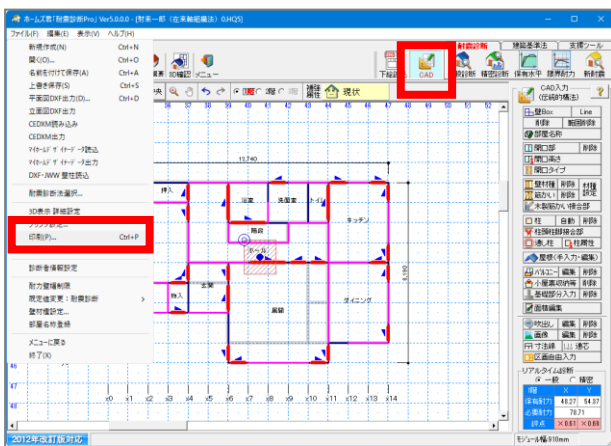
ホームズ君「耐震診断Pro」Ver5.0.0.0 - [耐震一郎（在来軸組構法）0.HQS]

ファイル(F) 編集(E) 表示(V) ヘルプ(H)

新規作成(N) Ctrl+N
開く(O)... Ctrl+O
名前を付けて保存(A) Ctrl+A
上書き保存(S) Ctrl+S
平面図DXF出力(D)... Ctrl+D
立面図DXF出力
CEDXM読み込み
CEDXM出力
マイホームデザイナーデータ読込
マイホームデザイナーデータ出力
DXF・JWW 壁抜読込
耐震診断法選択...
3D表示 詳細設定
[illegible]
印刷(P)... Ctrl+P
診断者情報設定
耐力壁情報制限
既定値変更：耐震診断 >
壁材種設定...
部屋名称登録
メニューに戻る
終了(X)

耐震診断 建築基準法 支援ツール
下絵 CAD 診断 精密診断 保有水平 필要耐力 耐震診断
3D確認 メニュー
補強履歴 現状

CAD入力（伝統的構法）
壁Box Line
削除 範囲削除
部屋名称
開口部 削除
開口寄せ
開口タイプ
壁材種 削除 材種設定
筋かい 削除
木製筋かい接合部
柱 自動 削除
柱脚柱頭接合部
通し柱 柱属性
屋根(手入力・編集)
バルコニー 編集 削除
小屋裏収納 編集 削除
基礎部分入力 削除
面積編集
吹抜し 編集 削除
画像 編集 削除
寸法線 通芯
区画自由入力

リアルタイム診断
一般 精密
X Y
保有耐力 48.27 54.37
必要耐力 70.71
評点 ×0.68 ×0.68

13,740
8,190
押入
浴室 洗面室 トイレ
キッチン
階段
ホール
玄関
物入
和室
ダイニング
x0 x1 x2 x3 x4 x5 x6 x7 x8 x9 x10 x11 x12 x13 x14
37 38 39 40 41 42 43 44 45 46 47 48 49 50
43 44 45 46 47

2012年改訂版対応
モジュール幅 910mm